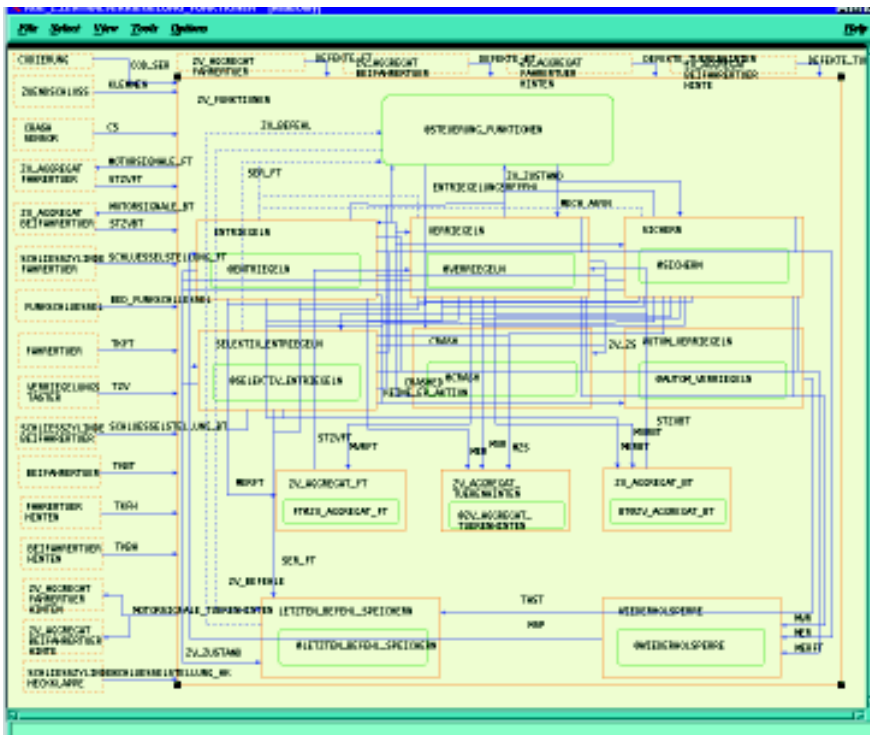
File Select View Tools Options Help

CODIERUNG
COD_SEN
ZUENDSCHLOSS
KLEMMEN
ZV_FUNKTIONEN
CRASH SENSOR
CS
ZV_AGGREGAT FAHRERTUER
MOTORSIGNALE_FT
STZVFT
ZV_AGGREGAT BEIFAHRERTUER
MOTORSIGNALE_BT
STZVBT
SCHLIESSZYLINDER FAHRERTUER
SCHLUESSELSTELLUNG_FT
FUNKSCHLUESSEL
BED_FUNKSCHLUESSEL
FAHRERTUER
TKFT
VERRIEGELUNGS TASTER
TZV
SCHLIESSZYLINDER BEIFAHRERTUER
SCHLUESSELSTELLUNG_BT
BEIFAHRERTUER
TKBT
FAHRERTUER HINTEN
TKFH
BEIFAHRERTUER HINTEN
TKBH
ZV_AGGREGAT FAHRERTUER HINTEN
ZV_AGGREGAT BEIFAHRERTUER HINTEN
MOTORSIGNALE_TUERENHINTEN
SCHLIESSZYLINDER HECKKLAPPE
SCHLUESSELSTELLUNG_HK
ZV_AGGREGAT FAHRERTUER
DEFEKTE_FT
ZV_AGGREGAT BEIFAHRERTUER
DEFEKTE_BT
ZV_AGGREGAT FAHRERTUER HINTEN
DEFEKTE_TUERENHINTEN
ZV_AGGREGAT BEIFAHRERTUER HINTE
DEFEKTE_TH
ZV_BEFEHL
@STEUERUNG_FUNKTIONEN
SER_FT
ZV_ZUSTAND
ENTRIEGELUNGSGRIFF
MECH_AKKU
ENTRIEGELN
@ENTRIEGELN
VERRIEGELN
@VERRIEGELN
SICHERN
@SICHERN
SELEKTIV_ENTRIEGELN
@SELEKTIV_ENTRIEGELN
CRASH
@CRASH
CRASHED
ZV_ZS
AUTOM_VERRIEGELN
@AUTOM_VERRIEGELN
REDUCED_ACTION
STZVFT
MVRFT
MVR
MER
MZS
MVRBT
MERBT
STZVBT
MERFT
ZV_AGGREGAT_FT
@STZV_AGGREGAT_FT
ZV_AGGREGAT_TUERENHINTEN
@ZV_AGGREGAT_TUERENHINTEN
ZV_AGGREGAT_BT
@STZV_AGGREGAT_BT
SER_FT
ZV_BEFEHL
TKST
LETZTEN_BEFEHL_SPEICHERN
@LETZTEN_BEFEHL_SPEICHERN
MVP
WIEDERHOLSPERRE
@WIEDERHOLSPERRE
MVR
MER
MERFT
ZV_ZUSTAND